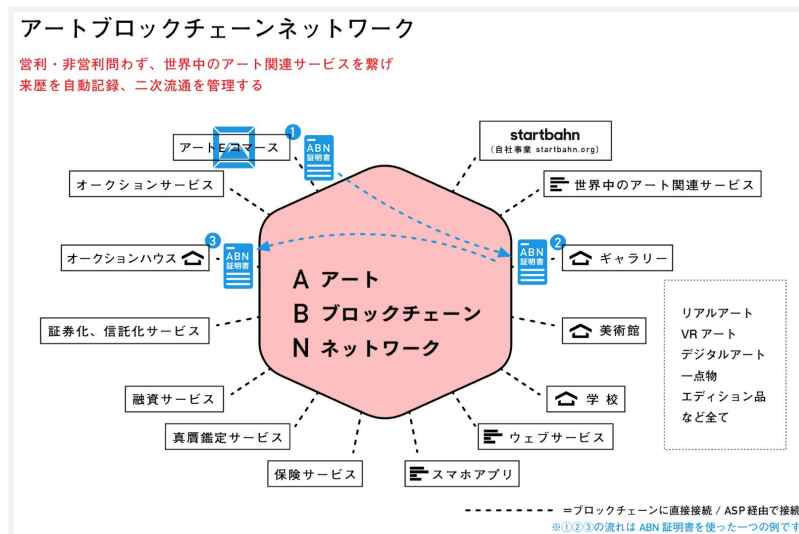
アートブロックチェーンネットワーク

営利・非営利問わず、世界中のアート関連サービスを繋げ
来歴を自動記録、二次流通を管理する

アートEコマース
1
ABN 証明書
startbahn
(自社事業 startbahn.org)
オークションサービス
世界中のアート関連サービス
3
ABN 証明書
ABN 証明書
2
オークションハウス
ギャラリー
A アート
B ブロックチェーン
N ネットワーク
証券化、信託化サービス
美術館
リアルアート
VR アート
デジタルアート
一点物
エディション品
など全て
融資サービス
学校
真贋鑑定サービス
ウェブサービス
保険サービス
スマホアプリ

＝ブロックチェーンに直接接続 / ASP 経由で接続
※①②③の流れは ABN 証明書を使った一つの例です